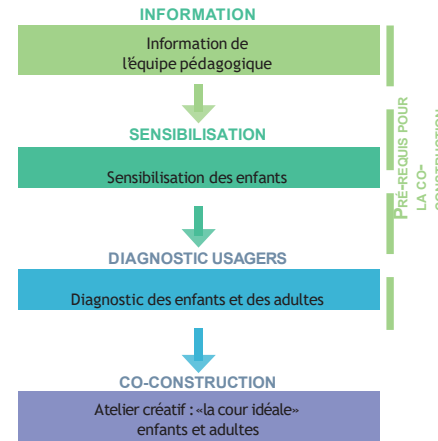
INFORMATION

Information de l'équipe pédagogique

SENSIBILISATION

Sensibilisation des enfants

DIAGNOSTIC USAGERS

Diagnostic des enfants et des adultes

CO-CONSTRUCTION

Atelier créatif : «la cour idéale» enfants et adultes

PRÉ-REQUIS POUR LA CO-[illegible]